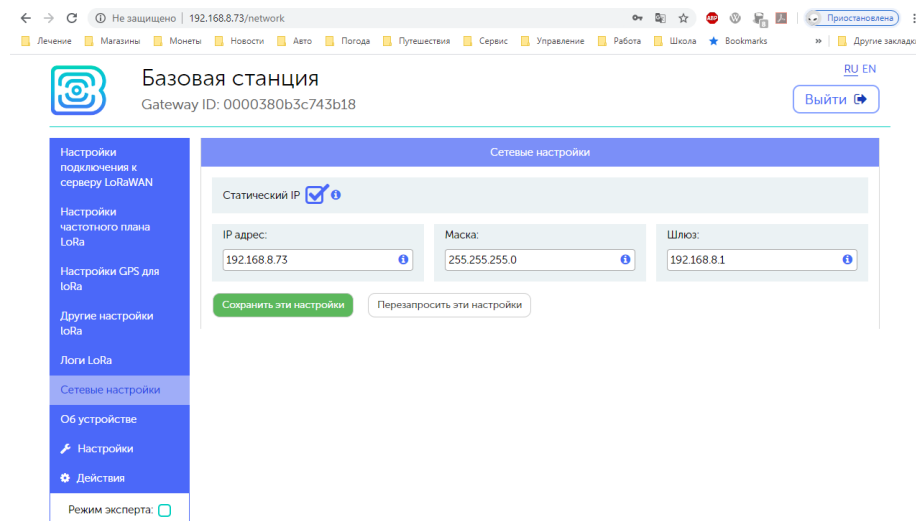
Не защищено | 192.168.8.73/network

Приостановлена

Лечение Магазины Монеты Новости Авто Погода Путешествия Сервис Управление Работа Школа Bookmarks » Другие закладк

Базовая станция
Gateway ID: 0000380b3c743b18

RU EN
Выйти

Настройки подключения к серверу LoRaWAN
Настройки частотного плана LoRa
Настройки GPS для LoRa
Другие настройки LoRa
Логи LoRa
Сетевые настройки
Об устройстве
Настройки
Действия
Режим эксперта:

Сетевые настройки

Статический IP

| IP адрес: | Маска: | Шлюз: |
|---|---|---|
| 192.168.8.73 | 255.255.255.0 | 192.168.8.1 |

Сохранить эти настройки
Перезапросить эти настройки